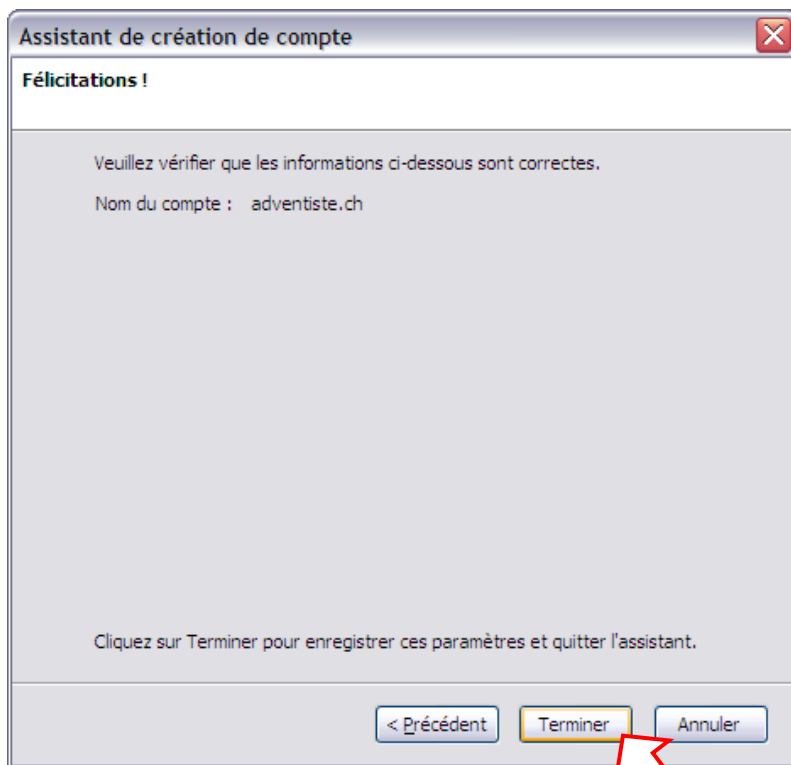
Assistant de création de compte

Félicitations !

Veuillez vérifier que les informations ci-dessous sont correctes.

Nom du compte : adventiste.ch

Cliquez sur Terminer pour enregistrer ces paramètres et quitter l'assistant.

< Précédent Terminer Annuler